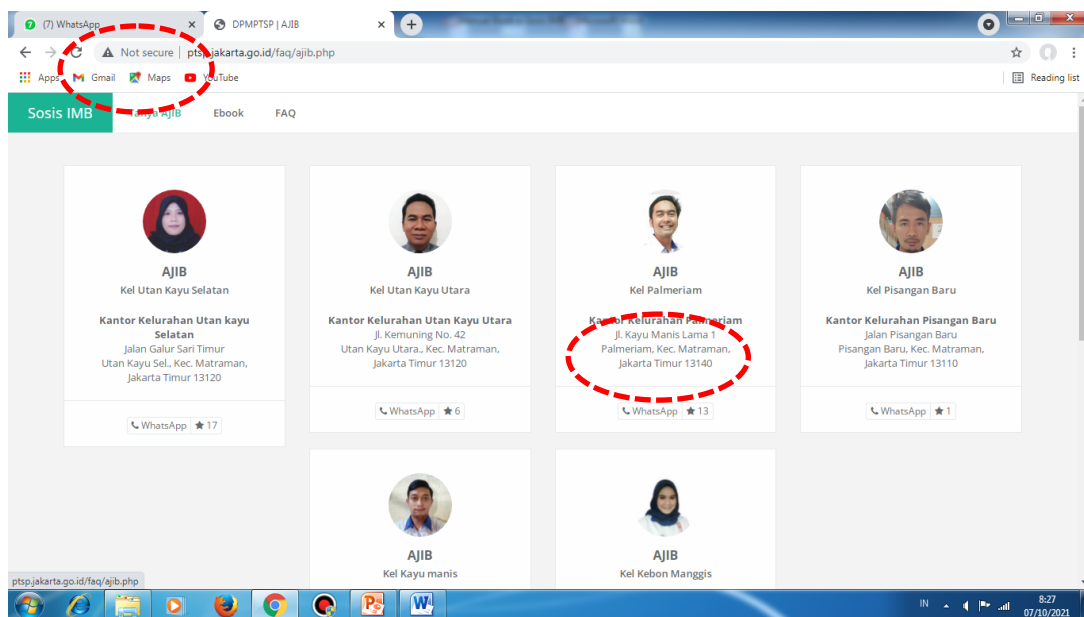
(7) WhatsApp
DPMPTSP | AJIB
Not secure | ptsp.jakarta.go.id/faq/ajib.php
Apps Gmail Maps YouTube
Reading list
Sosis IMB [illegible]anya AJIB Ebook FAQ

AJIB
Kel Utan Kayu Selatan
Kantor Kelurahan Utan kayu Selatan
Jalan Galur Sari Timur
Utan Kayu Sel., Kec. Matraman, Jakarta Timur 13120
WhatsApp 17

AJIB
Kel Utan Kayu Utara
Kantor Kelurahan Utan Kayu Utara
Jl. Kemuning No. 42
Utan Kayu Utara., Kec. Matraman, Jakarta Timur 13120
WhatsApp 6

AJIB
Kel Palmeriam
Ka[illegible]tor Kelurahan P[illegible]lmeriam
Jl. Kayu Manis Lama 1
Palmeriam, Kec. Matraman, Jakarta Timur 13140
WhatsApp 13

AJIB
Kel Pisangan Baru
Kantor Kelurahan Pisangan Baru
Jalan Pisangan Baru
Pisangan Baru, Kec. Matraman, Jakarta Timur 13110
WhatsApp 1

AJIB
Kel Kayu manis

AJIB
Kel Kebon Manggis

ptsp.jakarta.go.id/faq/ajib.php
IN 8:27 07/10/2021